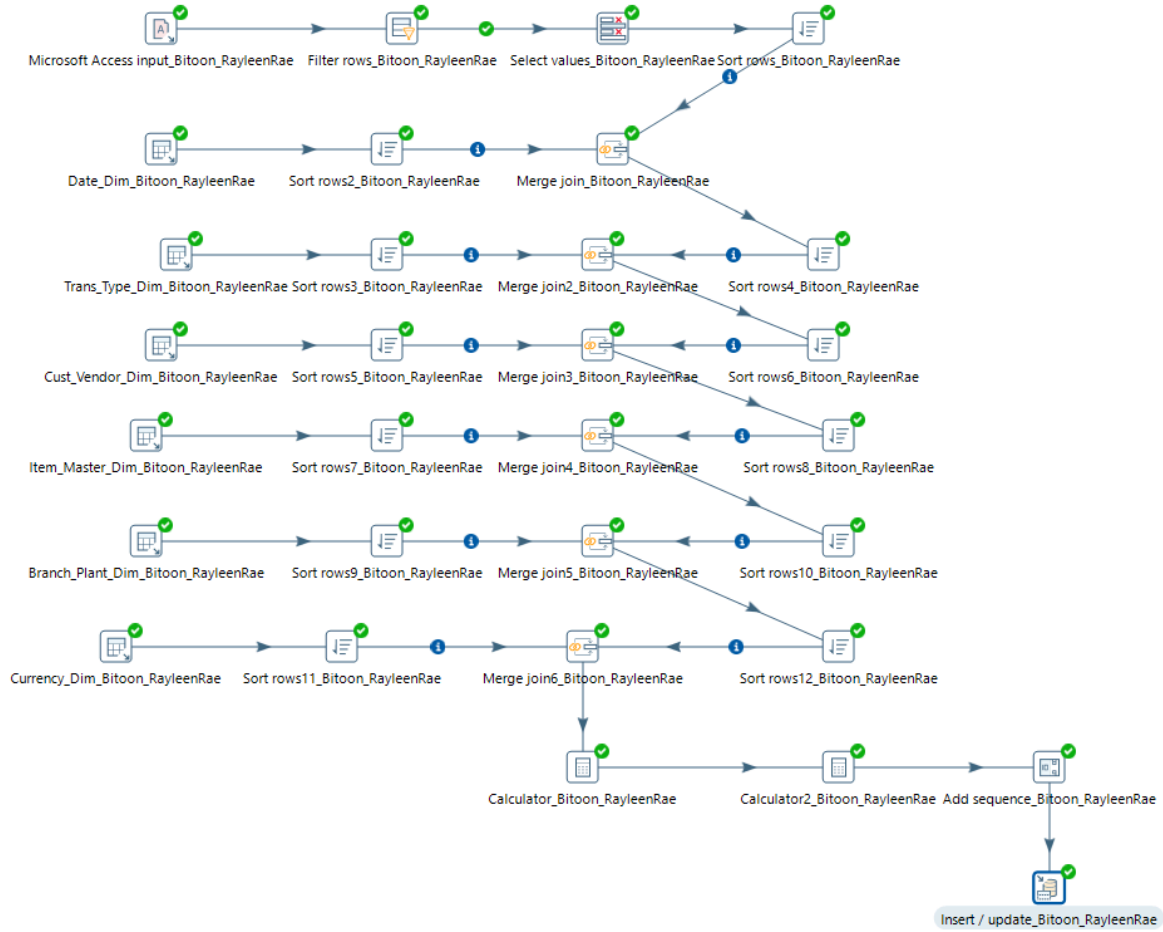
Microsoft Access input_Bitoon_RayleenRae

Filter rows_Bitoon_RayleenRae

Select values_Bitoon_RayleenRae

Sort rows_Bitoon_RayleenRae

Date_Dim_Bitoon_RayleenRae

Sort rows2_Bitoon_RayleenRae

Merge join_Bitoon_RayleenRae

Trans_Type_Dim_Bitoon_RayleenRae

Sort rows3_Bitoon_RayleenRae

Merge join2_Bitoon_RayleenRae

Sort rows4_Bitoon_RayleenRae

Cust_Vendor_Dim_Bitoon_RayleenRae

Sort rows5_Bitoon_RayleenRae

Merge join3_Bitoon_RayleenRae

Sort rows6_Bitoon_RayleenRae

Item_Master_Dim_Bitoon_RayleenRae

Sort rows7_Bitoon_RayleenRae

Merge join4_Bitoon_RayleenRae

Sort rows8_Bitoon_RayleenRae

Branch_Plant_Dim_Bitoon_RayleenRae

Sort rows9_Bitoon_RayleenRae

Merge join5_Bitoon_RayleenRae

Sort rows10_Bitoon_RayleenRae

Currency_Dim_Bitoon_RayleenRae

Sort rows11_Bitoon_RayleenRae

Merge join6_Bitoon_RayleenRae

Sort rows12_Bitoon_RayleenRae

Calculator_Bitoon_RayleenRae

Calculator2_Bitoon_RayleenRae

Add sequence_Bitoon_RayleenRae

Insert / update_Bitoon_RayleenRae